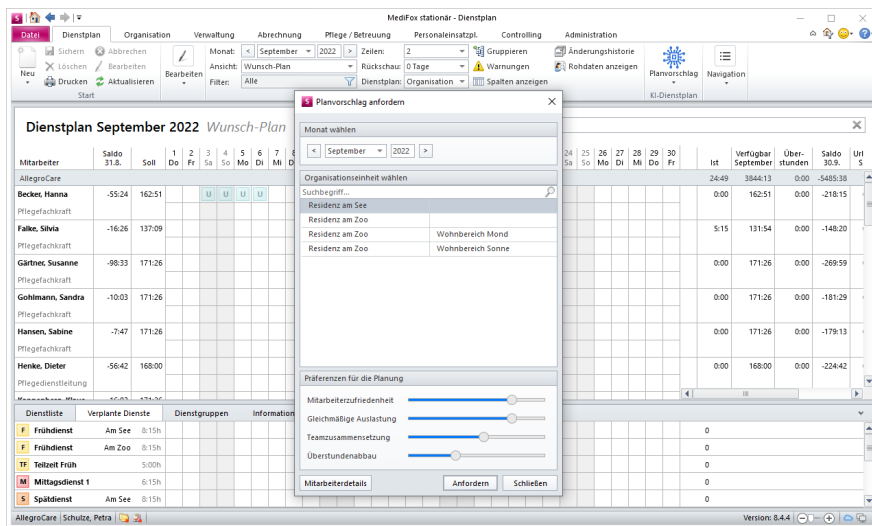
MediFox stationär - Dienstplan

Datei | Dienstplan | Organisation | Verwaltung | Abrechnung | Pflege / Betreuung | Personaleinsatzpl. | Controlling | Administration

Neu | Sichern | Abbrechen | Löschen | Bearbeiten | Drucken | Aktualisieren | Start

Bearbeiten | Monat: | < | September | 2022 | > | Ansicht: | Wunsch-Plan | Filter: | Alle

Zeilen: | 2 | Rückschau: | 0 Tage | Dienstplan: | Organisation

Gruppieren | Warnungen | Spalten anzeigen | Änderungshistorie | Rohdaten anzeigen

Planvorschlag | Navigation | KI-Dienstplan

Dienstplan September 2022 Wunsch-Plan

| Mitarbeiter | Saldo 31.8. | Soll | 1 Do | 2 Fr | 3 Sa | 4 So | 5 Mo | 6 Di | 7 Mi | 8 | 24 Sa | 25 So | 26 Mo | 27 Di | 28 Mi | 29 Do | 30 Fr | Ist | Verfügbar September | Über-stunden | Saldo 30.9. | Url S |
|---|---|---|---|---|---|---|---|---|---|---|---|---|---|---|---|---|---|---|---|---|---|---|
| AllegroCare | | | | | | | | | | | | | | | | | | 24:49 | 3844:13 | 0:00 | -5485:38 | |
| Becker, Hanna | -55:24 | 162:51 | | | U | U | U | U | | | | | | | | | | 0:00 | 162:51 | 0:00 | -218:15 | |
| Pflegefachkraft | | | | | | | | | | | | | | | | | | | | | | |
| Falke, Silvia | -16:26 | 137:09 | | | | | | | | | | | | | | | | 5:15 | 131:54 | 0:00 | -148:20 | |
| Pflegefachkraft | | | | | | | | | | | | | | | | | | | | | | |
| Gärtner, Susanne | -98:33 | 171:26 | | | | | | | | | | | | | | | | 0:00 | 171:26 | 0:00 | -269:59 | |
| Pflegefachkraft | | | | | | | | | | | | | | | | | | | | | | |
| Gohlmann, Sandra | -10:03 | 171:26 | | | | | | | | | | | | | | | | 0:00 | 171:26 | 0:00 | -181:29 | |
| Pflegefachkraft | | | | | | | | | | | | | | | | | | | | | | |
| Hansen, Sabine | -7:47 | 171:26 | | | | | | | | | | | | | | | | 0:00 | 171:26 | 0:00 | -179:13 | |
| Pflegefachkraft | | | | | | | | | | | | | | | | | | | | | | |
| Henke, Dieter | -56:42 | 168:00 | | | | | | | | | | | | | | | | 0:00 | 168:00 | 0:00 | -224:42 | |
| Pflegedienstleitung | | | | | | | | | | | | | | | | | | | | | | |

Dienstliste | Verplante Dienste | Dienstgruppen | Information

| | | | | |
|---|---|---|---|---|
| F | Frühdienst | Am See | 8:15h | 0 |
| F | Frühdienst | Am Zoo | 8:15h | 0 |
| TF | Teilzeit Früh | | 5:00h | 0 |
| M | Mittagsdienst 1 | | 6:15h | 0 |
| S | Spätdienst | Am See | 8:15h | 0 |

AllegroCare | Schulze, Petra | Version: 8.4.4

Planvorschlag anfordern

Monat wählen
< | September | 2022 | >

Organisationseinheit wählen
Suchbegriff...

| | |
|---|---|
| Residenz am See | |
| Residenz am Zoo | |
| Residenz am Zoo | Wohnbereich Mond |
| Residenz am Zoo | Wohnbereich Sonne |

Präferenzen für die Planung
Mitarbeiterzufriedenheit
Gleichmäßige Auslastung
Teamzusammensetzung
Überstundenabbau

Mitarbeiterdetails | Anfordern | Schließen